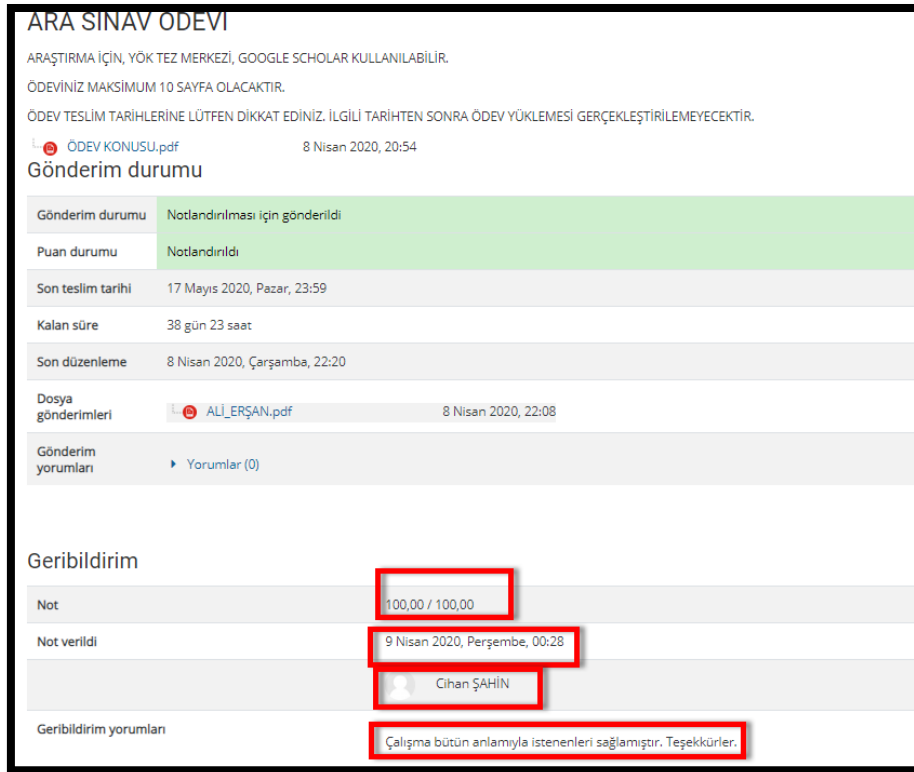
ARA SINAV ÖDEVİ

ARAŞTIRMA İÇİN, YÖK TEZ MERKEZİ, GOOGLE SCHOLAR KULLANILABİLİR.

ÖDEVİNİZ MAKSİMUM 10 SAYFA OLACAKTIR.

ÖDEV TESLİM TARİHLERİNE LÜTFEN DİKKAT EDİNİZ. İLGİLİ TARİHTEN SONRA ÖDEV YÜKLEMESİ GERÇEKLEŞTİRİLEMEYECEKTİR.

ÖDEV KONUSU.pdf 8 Nisan 2020, 20:54

Gönderim durumu

| | |
|---|---|
| Gönderim durumu | Notlandırılması için gönderildi |
| Puan durumu | Notlandırıldı |
| Son teslim tarihi | 17 Mayıs 2020, Pazar, 23:59 |
| Kalan süre | 38 gün 23 saat |
| Son düzenleme | 8 Nisan 2020, Çarşamba, 22:20 |
| Dosya gönderimleri | ALİ_ERŞAN.pdf 8 Nisan 2020, 22:08 |
| Gönderim yorumları | Yorumlar (0) |

Geribildirim

| | |
|---|---|
| Not | 100,00 / 100,00 |
| Not verildi | 9 Nisan 2020, Perşembe, 00:28 |
| | Cihan ŞAHİN |
| Geribildirim yorumları | Çalışma bütün anlamıyla istenenleri sağlamıştır. Teşekkürler. |